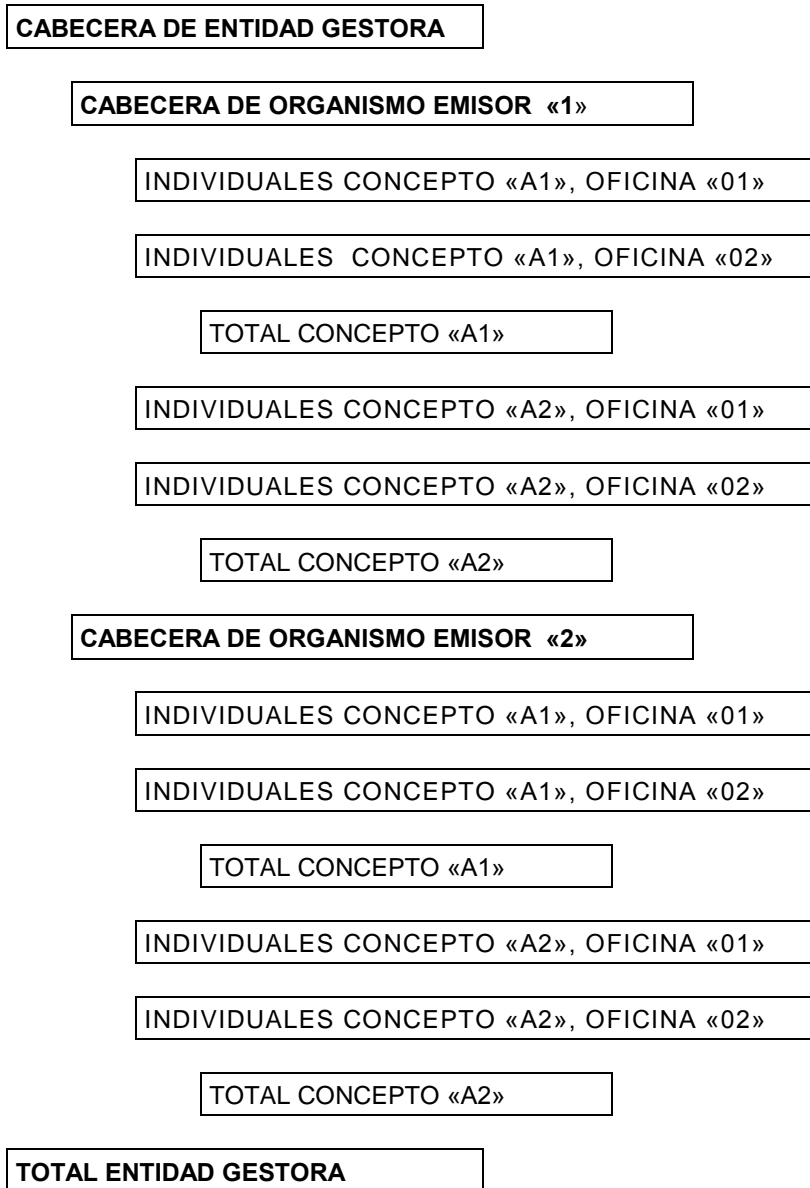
CABECERA DE ENTIDAD GESTORA

CABECERA DE ORGANISMO EMISOR «1»

INDIVIDUALES CONCEPTO «A1», OFICINA «01»

INDIVIDUALES CONCEPTO «A1», OFICINA «02»

TOTAL CONCEPTO «A1»

INDIVIDUALES CONCEPTO «A2», OFICINA «01»

INDIVIDUALES CONCEPTO «A2», OFICINA «02»

TOTAL CONCEPTO «A2»

CABECERA DE ORGANISMO EMISOR «2»

INDIVIDUALES CONCEPTO «A1», OFICINA «01»

INDIVIDUALES CONCEPTO «A1», OFICINA «02»

TOTAL CONCEPTO «A1»

INDIVIDUALES CONCEPTO «A2», OFICINA «01»

INDIVIDUALES CONCEPTO «A2», OFICINA «02»

TOTAL CONCEPTO «A2»

TOTAL ENTIDAD GESTORA